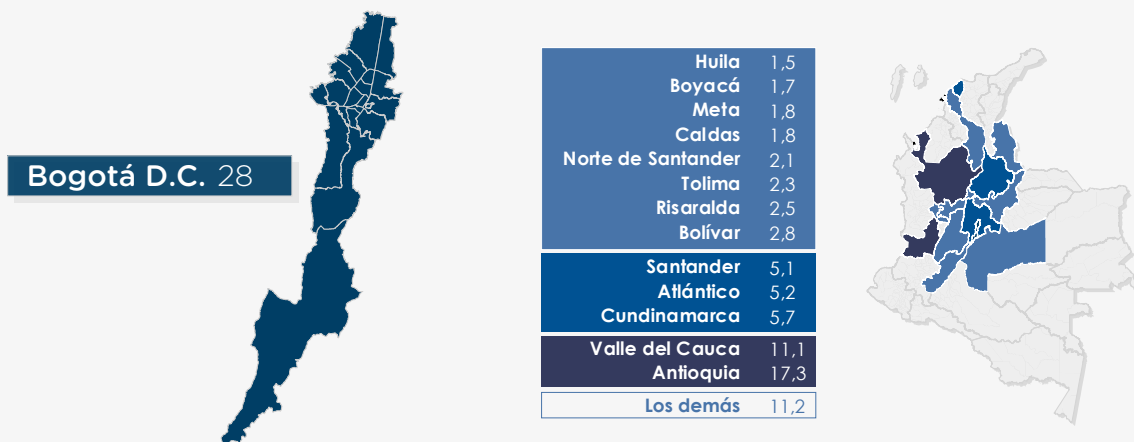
Bogotá D.C. 28

| | |
|---|---|
| Huila | 1,5 |
| Boyacá | 1,7 |
| Meta | 1,8 |
| Caldas | 1,8 |
| Norte de Santander | 2,1 |
| Tolima | 2,3 |
| Risaralda | 2,5 |
| Bolívar | 2,8 |
| Santander | 5,1 |
| Atlántico | 5,2 |
| Cundinamarca | 5,7 |
| Valle del Cauca | 11,1 |
| Antioquia | 17,3 |
| Los demás | 11,2 |